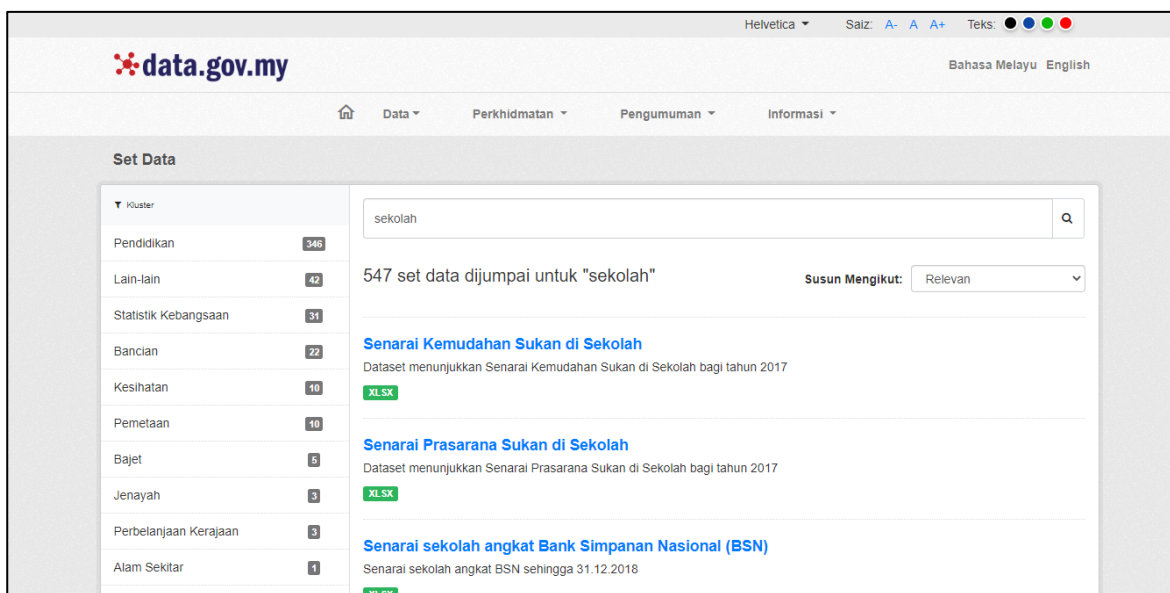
Helvetica ▾ Saiz: A- A A+ Teks:

data.gov.my

Bahasa Melayu English

Data ▾ Perkhidmatan ▾ Pengumuman ▾ Informasi ▾

Set Data

Kluster

| | |
|---|---|
| Pendidikan | 346 |
| Lain-lain | 42 |
| Statistik Kebangsaan | 31 |
| Bancian | 22 |
| Kesihatan | 10 |
| Pemetaan | 10 |
| Bajet | 5 |
| Jenayah | 3 |
| Perbelanjaan Kerajaan | 3 |
| Alam Sekitar | 1 |

sekolah

547 set data dijumpai untuk "sekolah"

Susun Mengikut: Relevan

Senarai Kemudahan Sukan di Sekolah
Dataset menunjukkan Senarai Kemudahan Sukan di Sekolah bagi tahun 2017
XLSX

Senarai Prasarana Sukan di Sekolah
Dataset menunjukkan Senarai Prasarana Sukan di Sekolah bagi tahun 2017
XLSX

Senarai sekolah angkat Bank Simpanan Nasional (BSN)
Senarai sekolah angkat BSN sehingga 31.12.2018
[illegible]